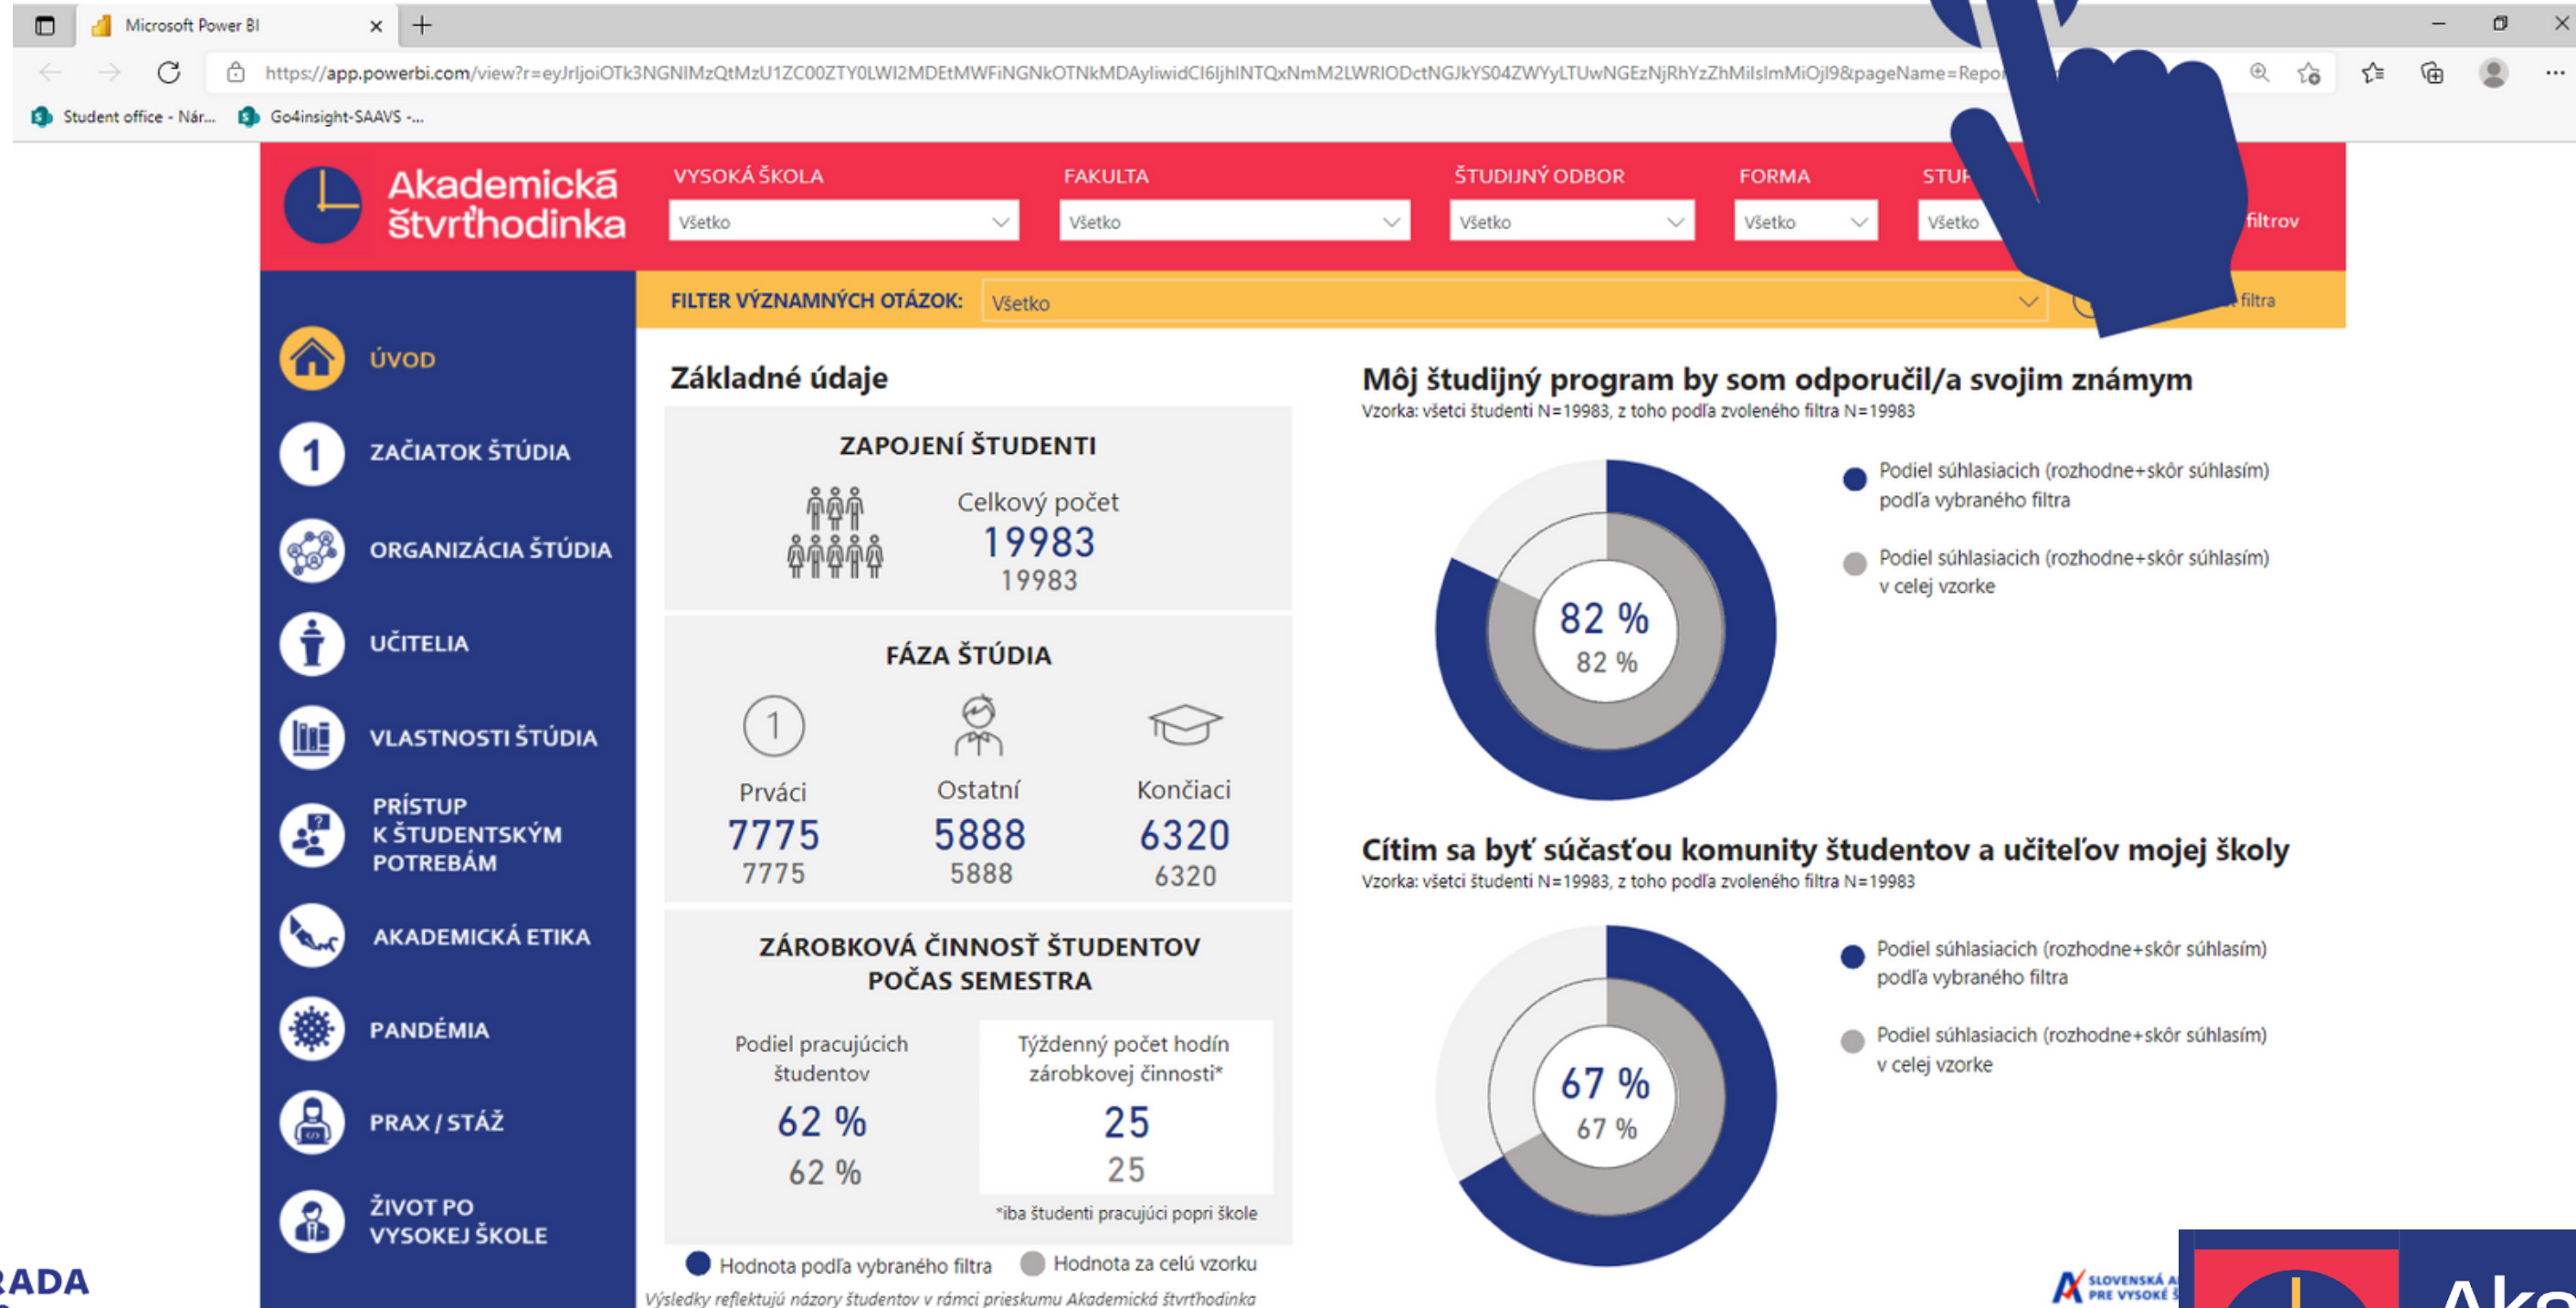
Microsoft Power BI

https://app.powerbi.com/view?r=eyJrIjoiOTk3NGNIMzQtMzU1ZC00ZTY0LWI2MDEtMWFiNGNkOTNkMDAyIiwidCI6IjhINTQxNmM2LWRIODctNGJkYS04ZWYyLTUwNGEzNjRhYzZhMiIsImMiOjl9&pageName=Repo

Student office - Nár... Go4insight-SAAVS -...

Akademická štvrťhodinka

VYSOKÁ ŠKOLA
Všetko

FAKULTA
Všetko

ŠTUDIJNÝ ODBOR
Všetko

FORMA
Všetko

STU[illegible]
Všetko

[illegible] filtrov

FILTER VÝZNAMNÝCH OTÁZOK: Všetko

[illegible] filtra

ÚVOD
ZAČIATOK ŠTÚDIA
ORGANIZÁCIA ŠTÚDIA
UČITELIA
VLASTNOSTI ŠTÚDIA
PRÍSTUP K ŠTUDENTSKÝM POTREBÁM
AKADEMICKÁ ETIKA
PANDÉMIA
PRAX / STÁŽ
ŽIVOT PO VYSOKEJ ŠKOLE

Základné údaje

ZAPOJENÍ ŠTUDENTI
Celkový počet
19983
19983

FÁZA ŠTÚDIA
Prváci
7775
7775
Ostatní
5888
5888
Končiaci
6320
6320

ZÁROBKOVÁ ČINNOSŤ ŠTUDENTOV POČAS SEMESTRA
Podiel pracujúcich študentov
62 %
62 %
Týždenný počet hodín zárobkovej činnosti*
25
25
*iba študenti pracujúci popri škole

Hodnota podľa vybraného filtra
Hodnota za celú vzorku

Výsledky reflektujú názory študentov v rámci prieskumu Akademická štvrťhodinka

Môj študijný program by som odporučil/a svojim známym
Vzorka: všetci študenti N=19983, z toho podľa zvoleného filtra N=19983
82 %
82 %
Podiel súhlasiacich (rozhodne+skôr súhlasím) podľa vybraného filtra
Podiel súhlasiacich (rozhodne+skôr súhlasím) v celej vzorke

Cítim sa byť súčasťou komunity študentov a učiteľov mojej školy
Vzorka: všetci študenti N=19983, z toho podľa zvoleného filtra N=19983
67 %
67 %
Podiel súhlasiacich (rozhodne+skôr súhlasím) podľa vybraného filtra
Podiel súhlasiacich (rozhodne+skôr súhlasím) v celej vzorke

RADA

SLOVENSKÁ A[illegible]
PRE VYSOKÉ Š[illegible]

Ak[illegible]